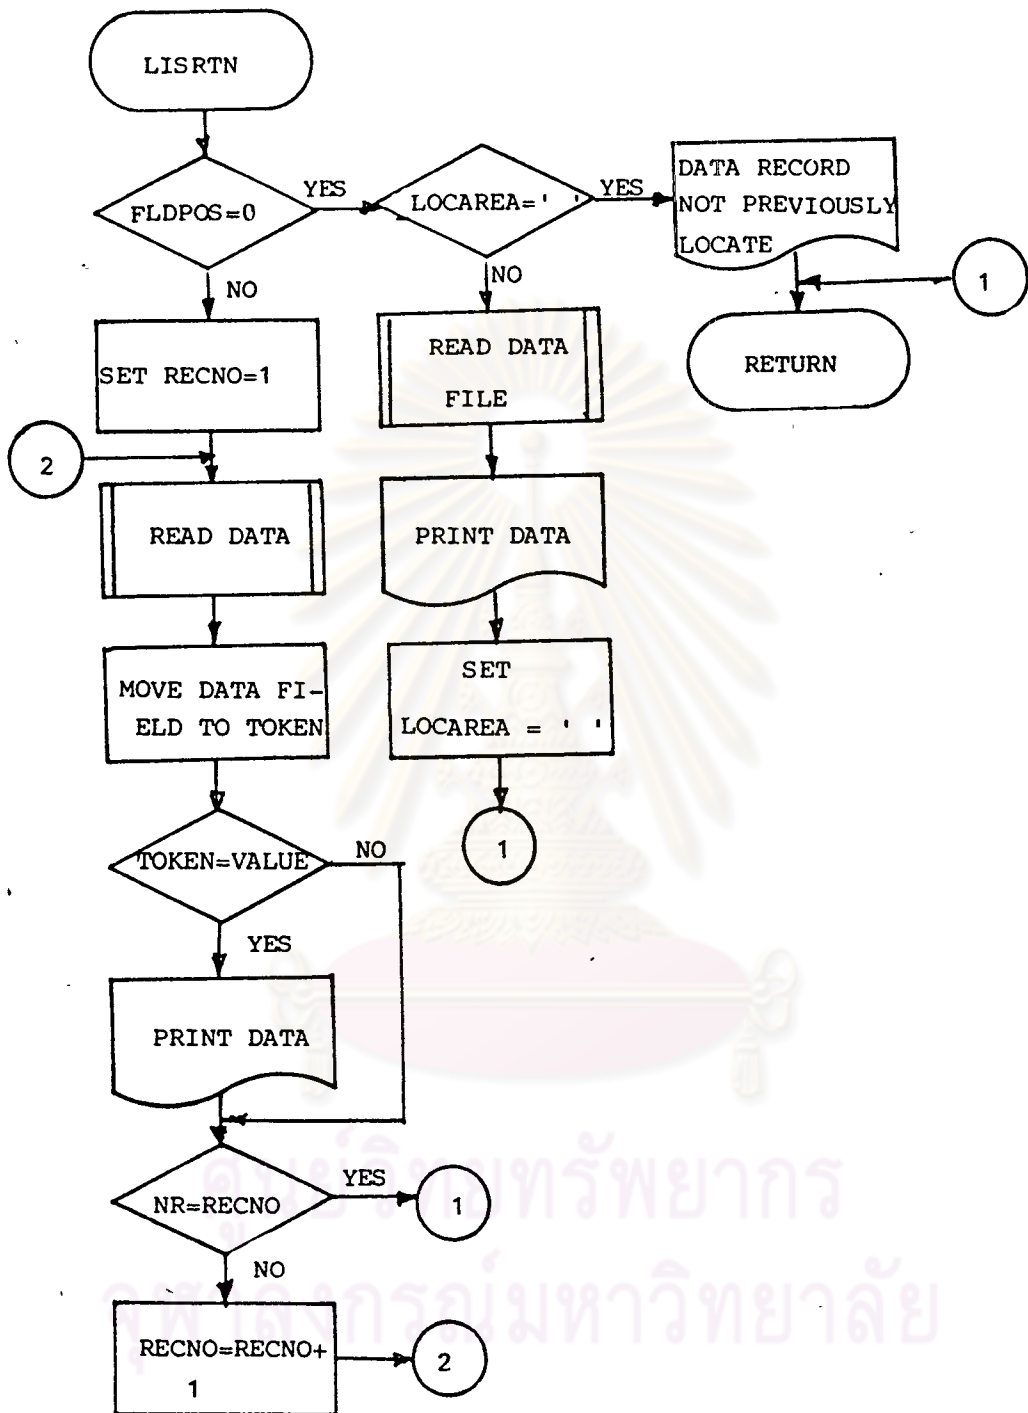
LISRTN

FLDPOS=0

YES

LOCAREA=' '

YES

DATA RECORD NOT PREVIOUSLY LOCATE

1

NO

NO

RETURN

SET RECNO=1

READ DATA FILE

2

READ DATA

PRINT DATA

MOVE DATA FIELD TO TOKEN

SET LOCAREA = ' '

TOKEN=VALUE

NO

1

YES

PRINT DATA

NR=RECNO

YES

1

NO

RECNO=RECNO+ 1

2

ศูนย์วิทยทรัพยากร
จุฬาลงกรณ์มหาวิทยาลัย